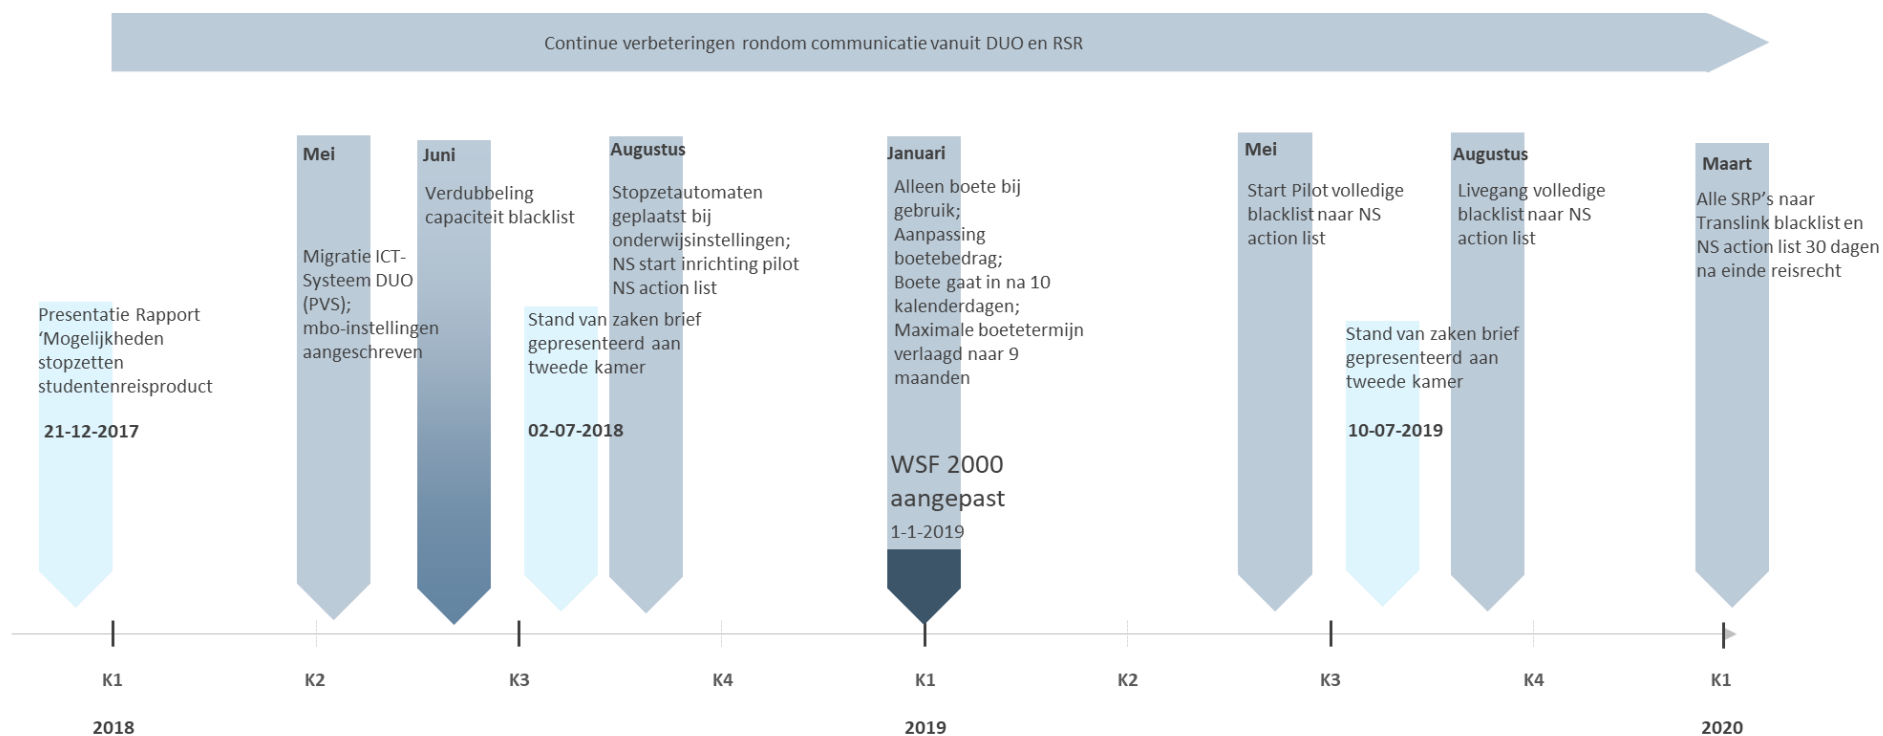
Continue verbeteringen rondom communicatie vanuit DUO en RSR

Presentatie Rapport 'Mogelijkheden stopzetten studentenreisproduct

21-12-2017

Mei

Migratie ICT-Systeem DUO (PVS); mbo-instellingen aangeschreven

Juni

Verdubbeling capaciteit blacklist

Stand van zaken brief gepresenteerd aan tweede kamer

02-07-2018

Augustus

Stopzetautomaten geplaatst bij onderwijsinstellingen; NS start inrichting pilot NS action list

Januari

Alleen boete bij gebruik; Aanpassing boetebedrag; Boete gaat in na 10 kalenderdagen; Maximale boetetermijn verlaagd naar 9 maanden

WSF 2000 aangepast

1-1-2019

Mei

Start Pilot volledige blacklist naar NS action list

Stand van zaken brief gepresenteerd aan tweede kamer

10-07-2019

Augustus

Livegang volledige blacklist naar NS action list

Maart

Alle SRP's naar Translink blacklist en NS action list 30 dagen na einde reisrecht

K1 K2 K3 K4 K1 K2 K3 K4 K1

2018 2019 2020